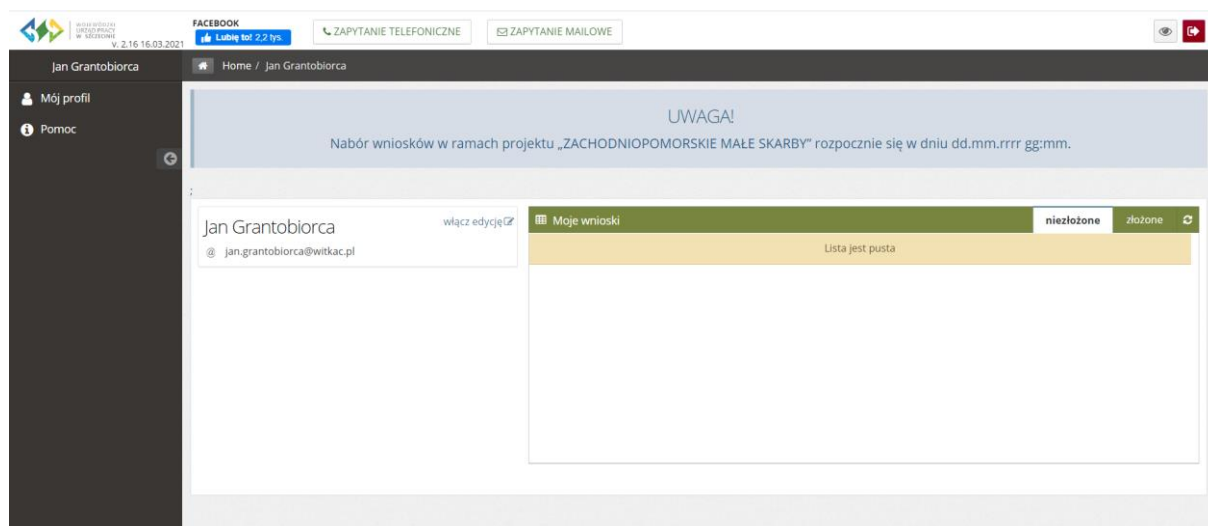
WOJEWÓDZKI URZĄD PRACY W SZCZECINIE
v. 2.16 16.03.2021

FACEBOOK
Lubię to! 2,2 tys.

ZAPYTANIE TELEFONICZNE

ZAPYTANIE MAILOWE

Jan Grantobiorca

Home / Jan Grantobiorca

Mój profil

Pomoc

UWAGA!

Nabór wniosków w ramach projektu „ZACHODNIOPOMORSKIE MAŁE SKARBY" rozpocznie się w dniu dd.mm.rrrr gg:mm.

Jan Grantobiorca

włącz edycję

@ jan.grantobiorca@witkac.pl

Moje wnioski

niezłożone

złożone

Lista jest pusta